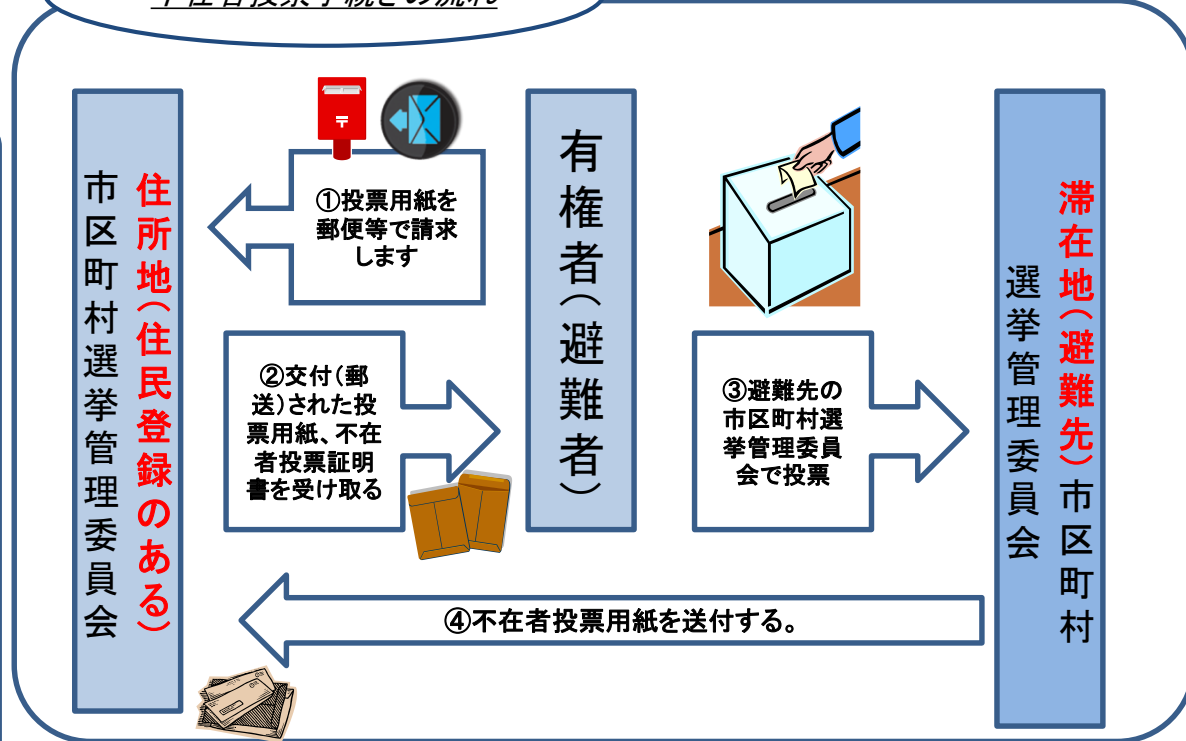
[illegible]

住所地（住民登録のある）市区町村選挙管理委員会

①投票用紙を郵便等で請求します

②交付（郵送）された投票用紙、不在者投票証明書を受け取る

有権者（避難者）

③避難先の市区町村選挙管理委員会で投票

滞在地（避難先）市区町村選挙管理委員会

④不在者投票用紙を送付する。